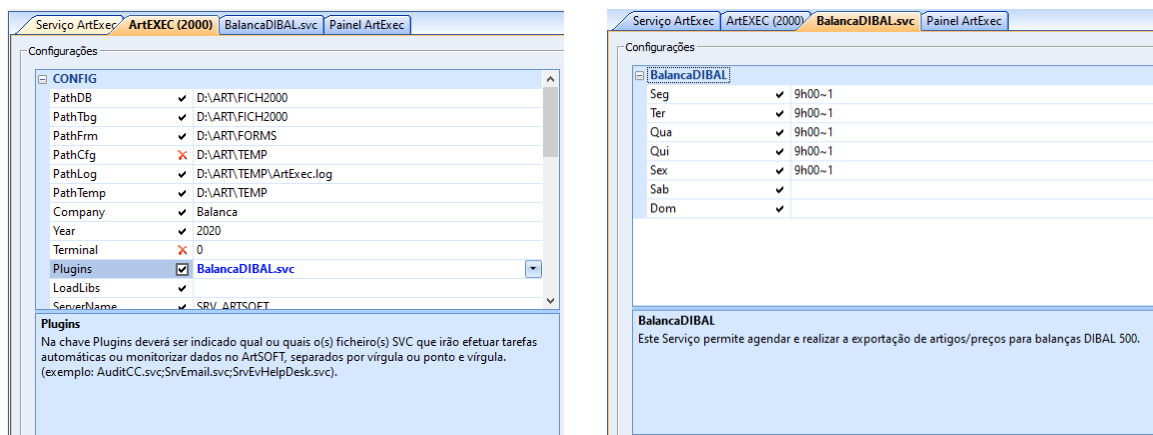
Serviço ArtExec | ArtEXEC (2000) | BalancaDIBAL.svc | Painel ArtExec

Configurações

⊟ CONFIG

| | | |
|---|---|---|
| PathDB | ✔ | D:\ART\FICH2000 |
| PathTbg | ✔ | D:\ART\FICH2000 |
| PathFrm | ✔ | D:\ART\FORMS |
| PathCfg | ✘ | D:\ART\TEMP |
| PathLog | ✔ | D:\ART\TEMP\ArtExec.log |
| PathTemp | ✔ | D:\ART\TEMP |
| Company | ✔ | Balanca |
| Year | ✔ | 2020 |
| Terminal | ✘ | 0 |
| Plugins | ☑ | BalancaDIBAL.svc |
| LoadLibs | ✔ | |
| ServerName | ✔ | SRV_ARTSOFT |

Plugins
Na chave Plugins deverá ser indicado qual ou quais o(s) ficheiro(s) SVC que irão efetuar tarefas automáticas ou monitorizar dados no ArtSOFT, separados por vírgula ou ponto e vírgula. (exemplo: AuditCC.svc;SrvEmail.svc;SrvEvHelpDesk.svc).

Serviço ArtExec | ArtEXEC (2000) | BalancaDIBAL.svc | Painel ArtExec

Configurações

⊟ BalancaDIBAL

| | | |
|---|---|---|
| Seg | ✔ | 9h00~1 |
| Ter | ✔ | 9h00~1 |
| Qua | ✔ | 9h00~1 |
| Qui | ✔ | 9h00~1 |
| Sex | ✔ | 9h00~1 |
| Sab | ✔ | |
| Dom | ✔ | |

BalancaDIBAL
Este Serviço permite agendar e realizar a exportação de artigos/preços para balanças DIBAL 500.